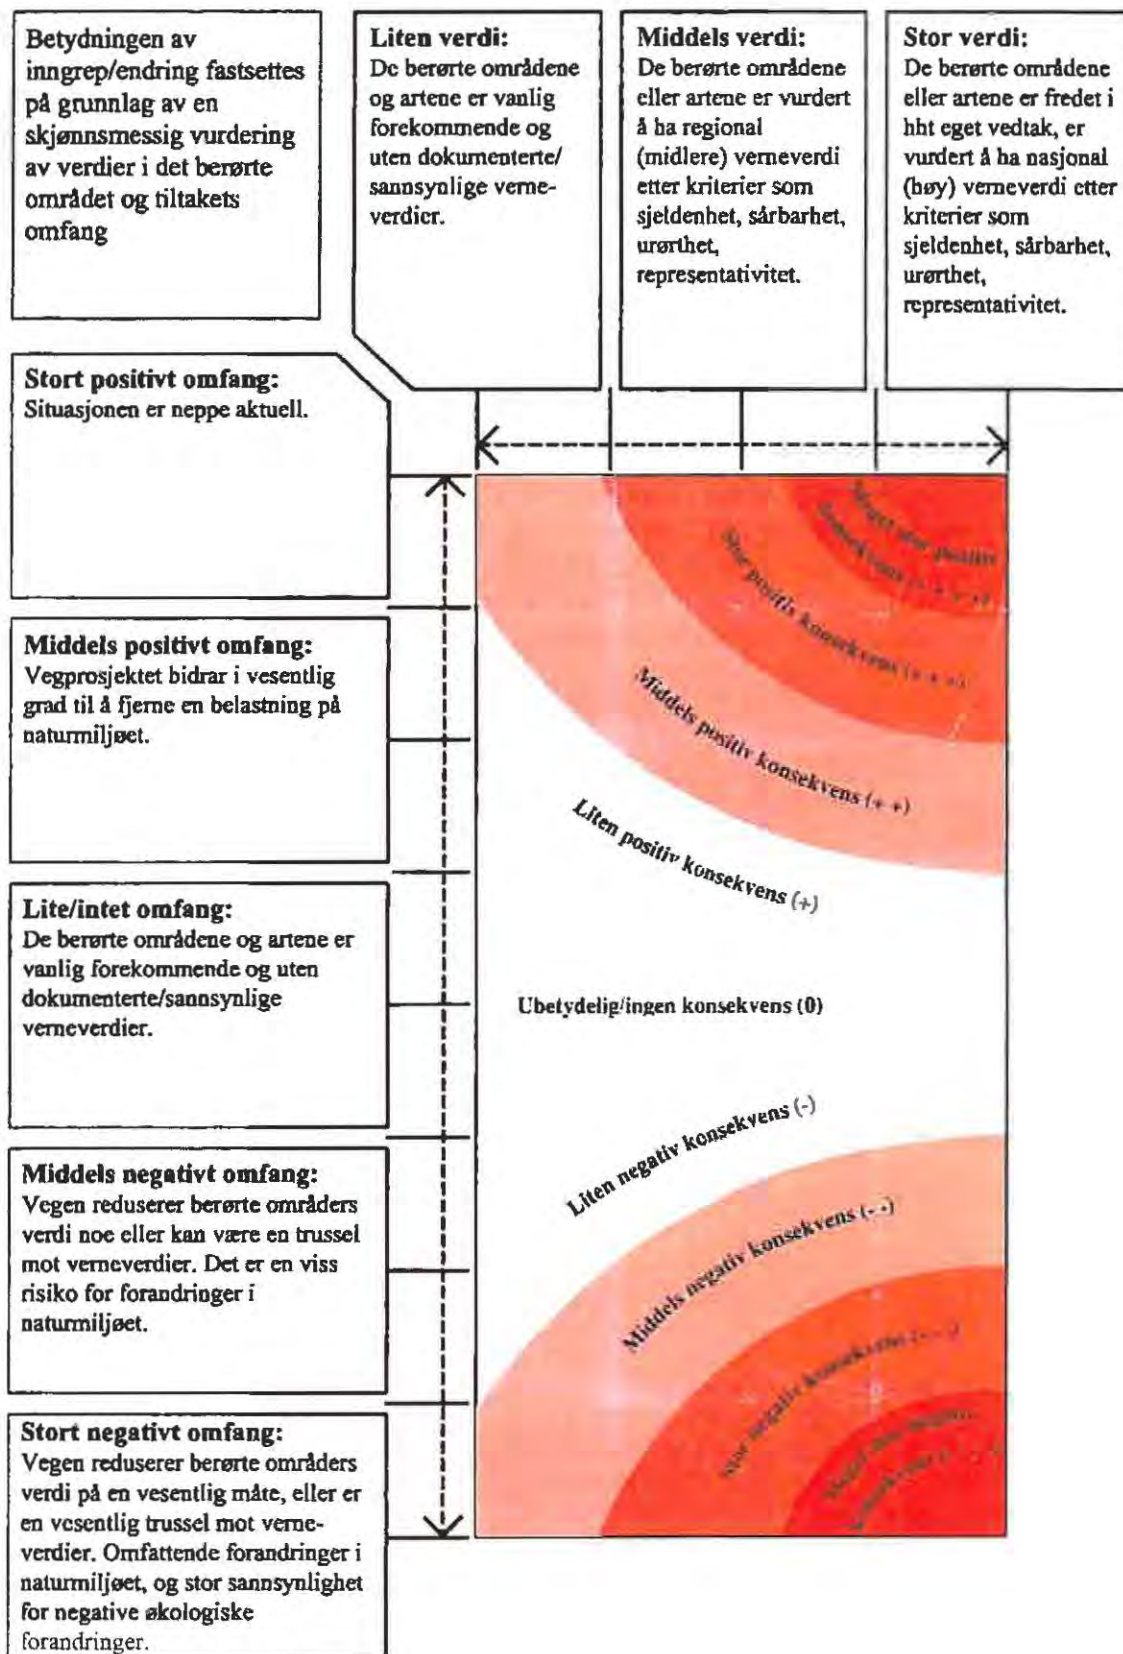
Betydningen av inngrep/endring fastsettes på grunnlag av en skjønnsmessig vurdering av verdier i det berørte området og tiltakets omfang

Liten verdi:
De berørte områdene og artene er vanlig forekommende og uten dokumenterte/ sannsynlige verneverdier.

Middels verdi:
De berørte områdene eller artene er vurdert å ha regional (midlere) verneverdi etter kriterier som sjeldenhet, sårbarhet, urørthet, representativitet.

Stor verdi:
De berørte områdene eller artene er fredet i hht eget vedtak, er vurdert å ha nasjonal (høy) verneverdi etter kriterier som sjeldenhet, sårbarhet, urørthet, representativitet.

Stort positivt omfang:
Situasjonen er neppe aktuell.

Middels positivt omfang:
Vegprosjektet bidrar i vesentlig grad til å fjerne en belastning på naturmiljøet.

Lite/intet omfang:
De berørte områdene og artene er vanlig forekommende og uten dokumenterte/sannsynlige verneverdier.

Middels negativt omfang:
Vegen reduserer berørte områders verdi noe eller kan være en trussel mot verneverdier. Det er en viss risiko for forandringer i naturmiljøet.

Stort negativt omfang:
Vegen reduserer berørte områders verdi på en vesentlig måte, eller er en vesentlig trussel mot verneverdier. Omfattende forandringer i naturmiljøet, og stor sannsynlighet for negative økologiske forandringer.

Meget stor positiv konsekvens (+ + + +)
Stor positiv konsekvens (+ + +)
Middels positiv konsekvens (+ +)
Liten positiv konsekvens (+)
Ubetydelig/ingen konsekvens (0)
Liten negativ konsekvens (-)
Middels negativ konsekvens (- -)
Stor negativ konsekvens (- - -)
Meget stor negativ konsekvens (- - - -)